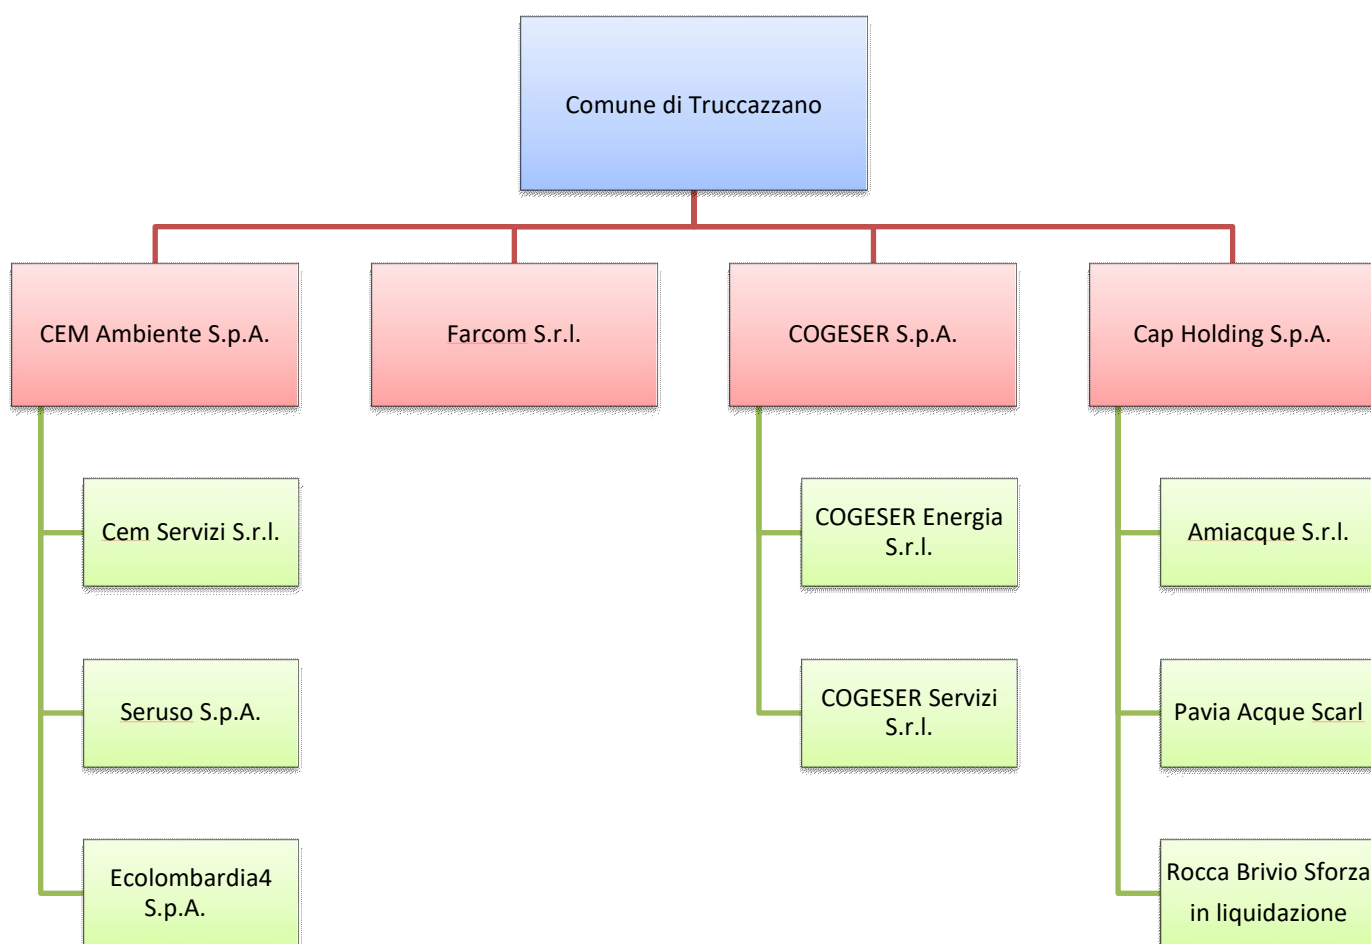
Comune di Truccazzano

CEM Ambiente S.p.A.

Farcom S.r.l.

COGESER S.p.A.

Cap Holding S.p.A.

Cem Servizi S.r.l.

Seruso S.p.A.

Ecolombardia4 S.p.A.

COGESER Energia S.r.l.

COGESER Servizi S.r.l.

Amiacque S.r.l.

Pavia Acque Scarl

Rocca Brivio Sforza in liquidazione